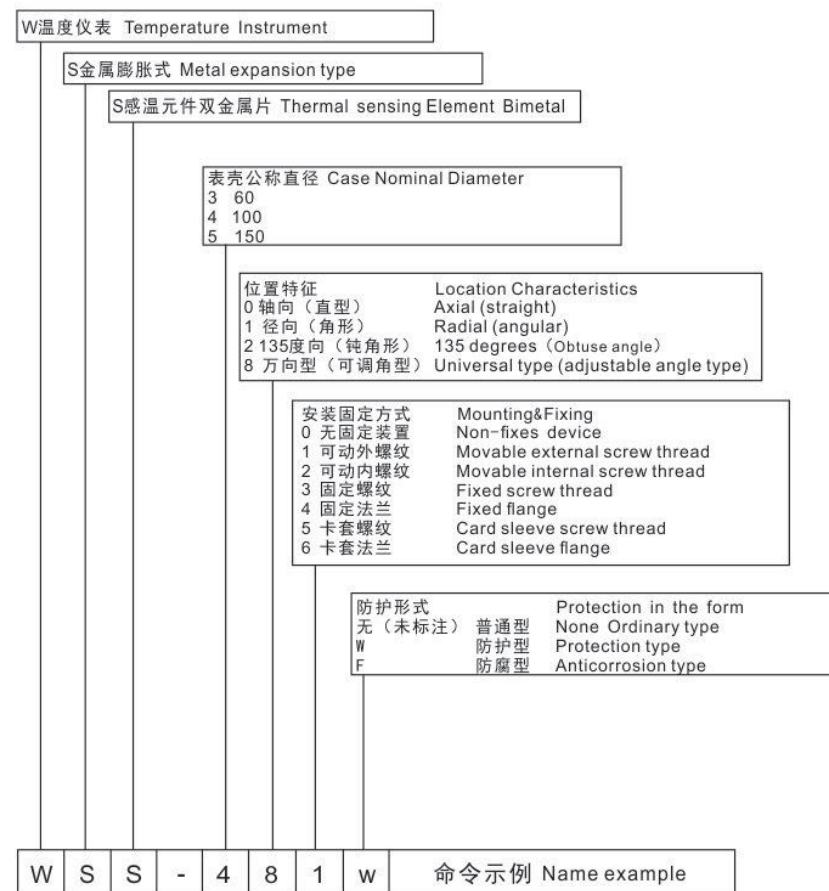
W温度仪表 Temperature Instrument

S金属膨胀式 Metal expansion type

S感温元件双金属片 Thermal sensing Element Bimetal

表壳公称直径 Case Nominal Diameter
3 60
4 100
5 150

位置特征 Location Characteristics
0 轴向（直型） Axial (straight)
1 径向（角形） Radial (angular)
2 135度向（钝角形） 135 degrees（Obtuse angle）
8 万向型（可调角型） Universal type (adjustable angle type)

安装固定方式 Mounting&Fixing
0 无固定装置 Non-fixes device
1 可动外螺纹 Movable external screw thread
2 可动内螺纹 Movable internal screw thread
3 固定螺纹 Fixed screw thread
4 固定法兰 Fixed flange
5 卡套螺纹 Card sleeve screw thread
6 卡套法兰 Card sleeve flange

防护形式 Protection in the form
无（未标注） 普通型 None Ordinary type
W 防护型 Protection type
F 防腐型 Anticorrosion type

| W | S | S | - | 4 | 8 | 1 | w | 命令示例 Name example |